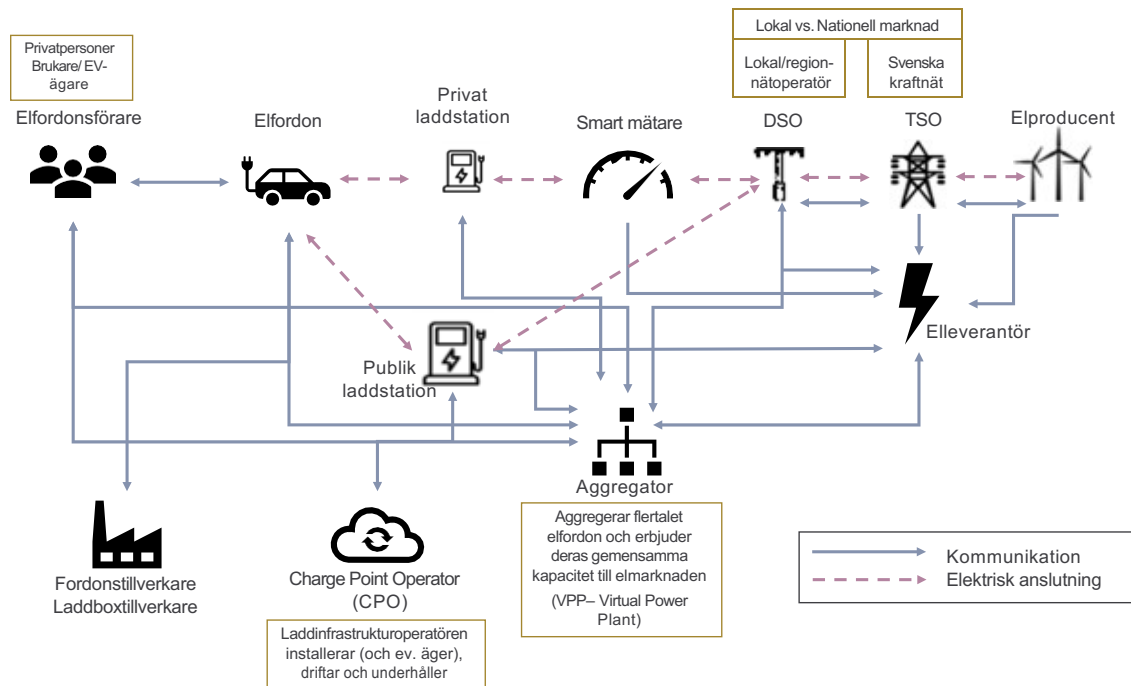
Lokal vs. Nationell marknad

Lokal/regionnätoperatör

Svenska kraftnät

Privatpersoner Brukare/ EV-ägare

Elfordonsförare

Elfordon

Privat laddstation

Smart mätare

DSO

TSO

Elproducent

Elleverantör

Publik laddstation

Aggregator

Aggregerar flertalet elfordon och erbjuder deras gemensamma kapacitet till elmarknaden

(VPP– Virtual Power Plant)

Fordonstillverkare Laddboxtillverkare

Charge Point Operator (CPO)

Laddinfrastrukturoperatören installerar (och ev. äger), driftar och underhåller

Kommunikation

Elektrisk anslutning